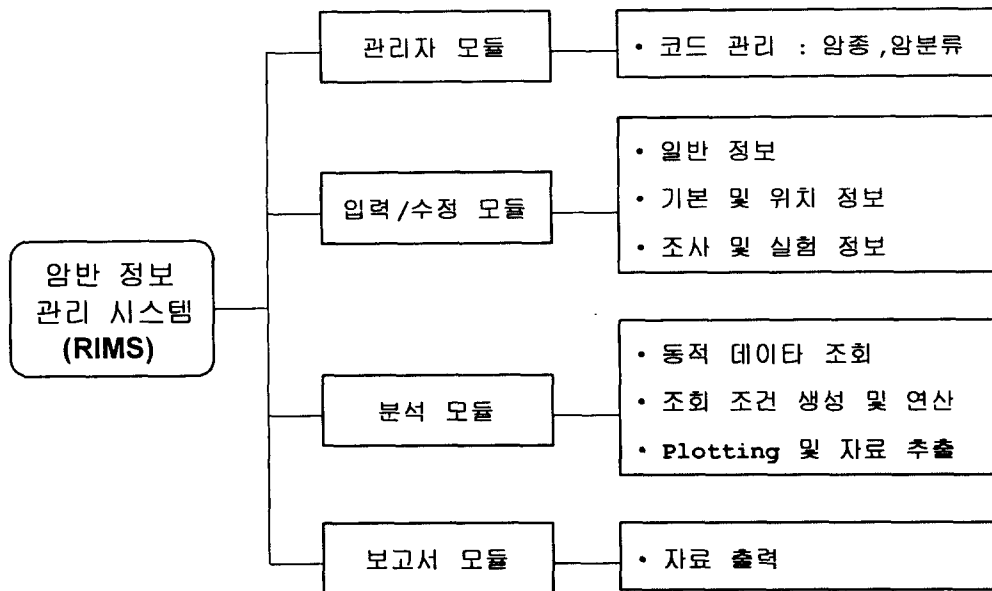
암반 정보 관리 시스템 (RIMS)

관리자 모듈

• 코드 관리 : 암종,암분류

입력/수정 모듈

• 일반 정보
• 기본 및 위치 정보
• 조사 및 실험 정보

분석 모듈

• 동적 데이타 조회
• 조회 조건 생성 및 연산
• Plotting 및 자료 추출

보고서 모듈

• 자료 출력